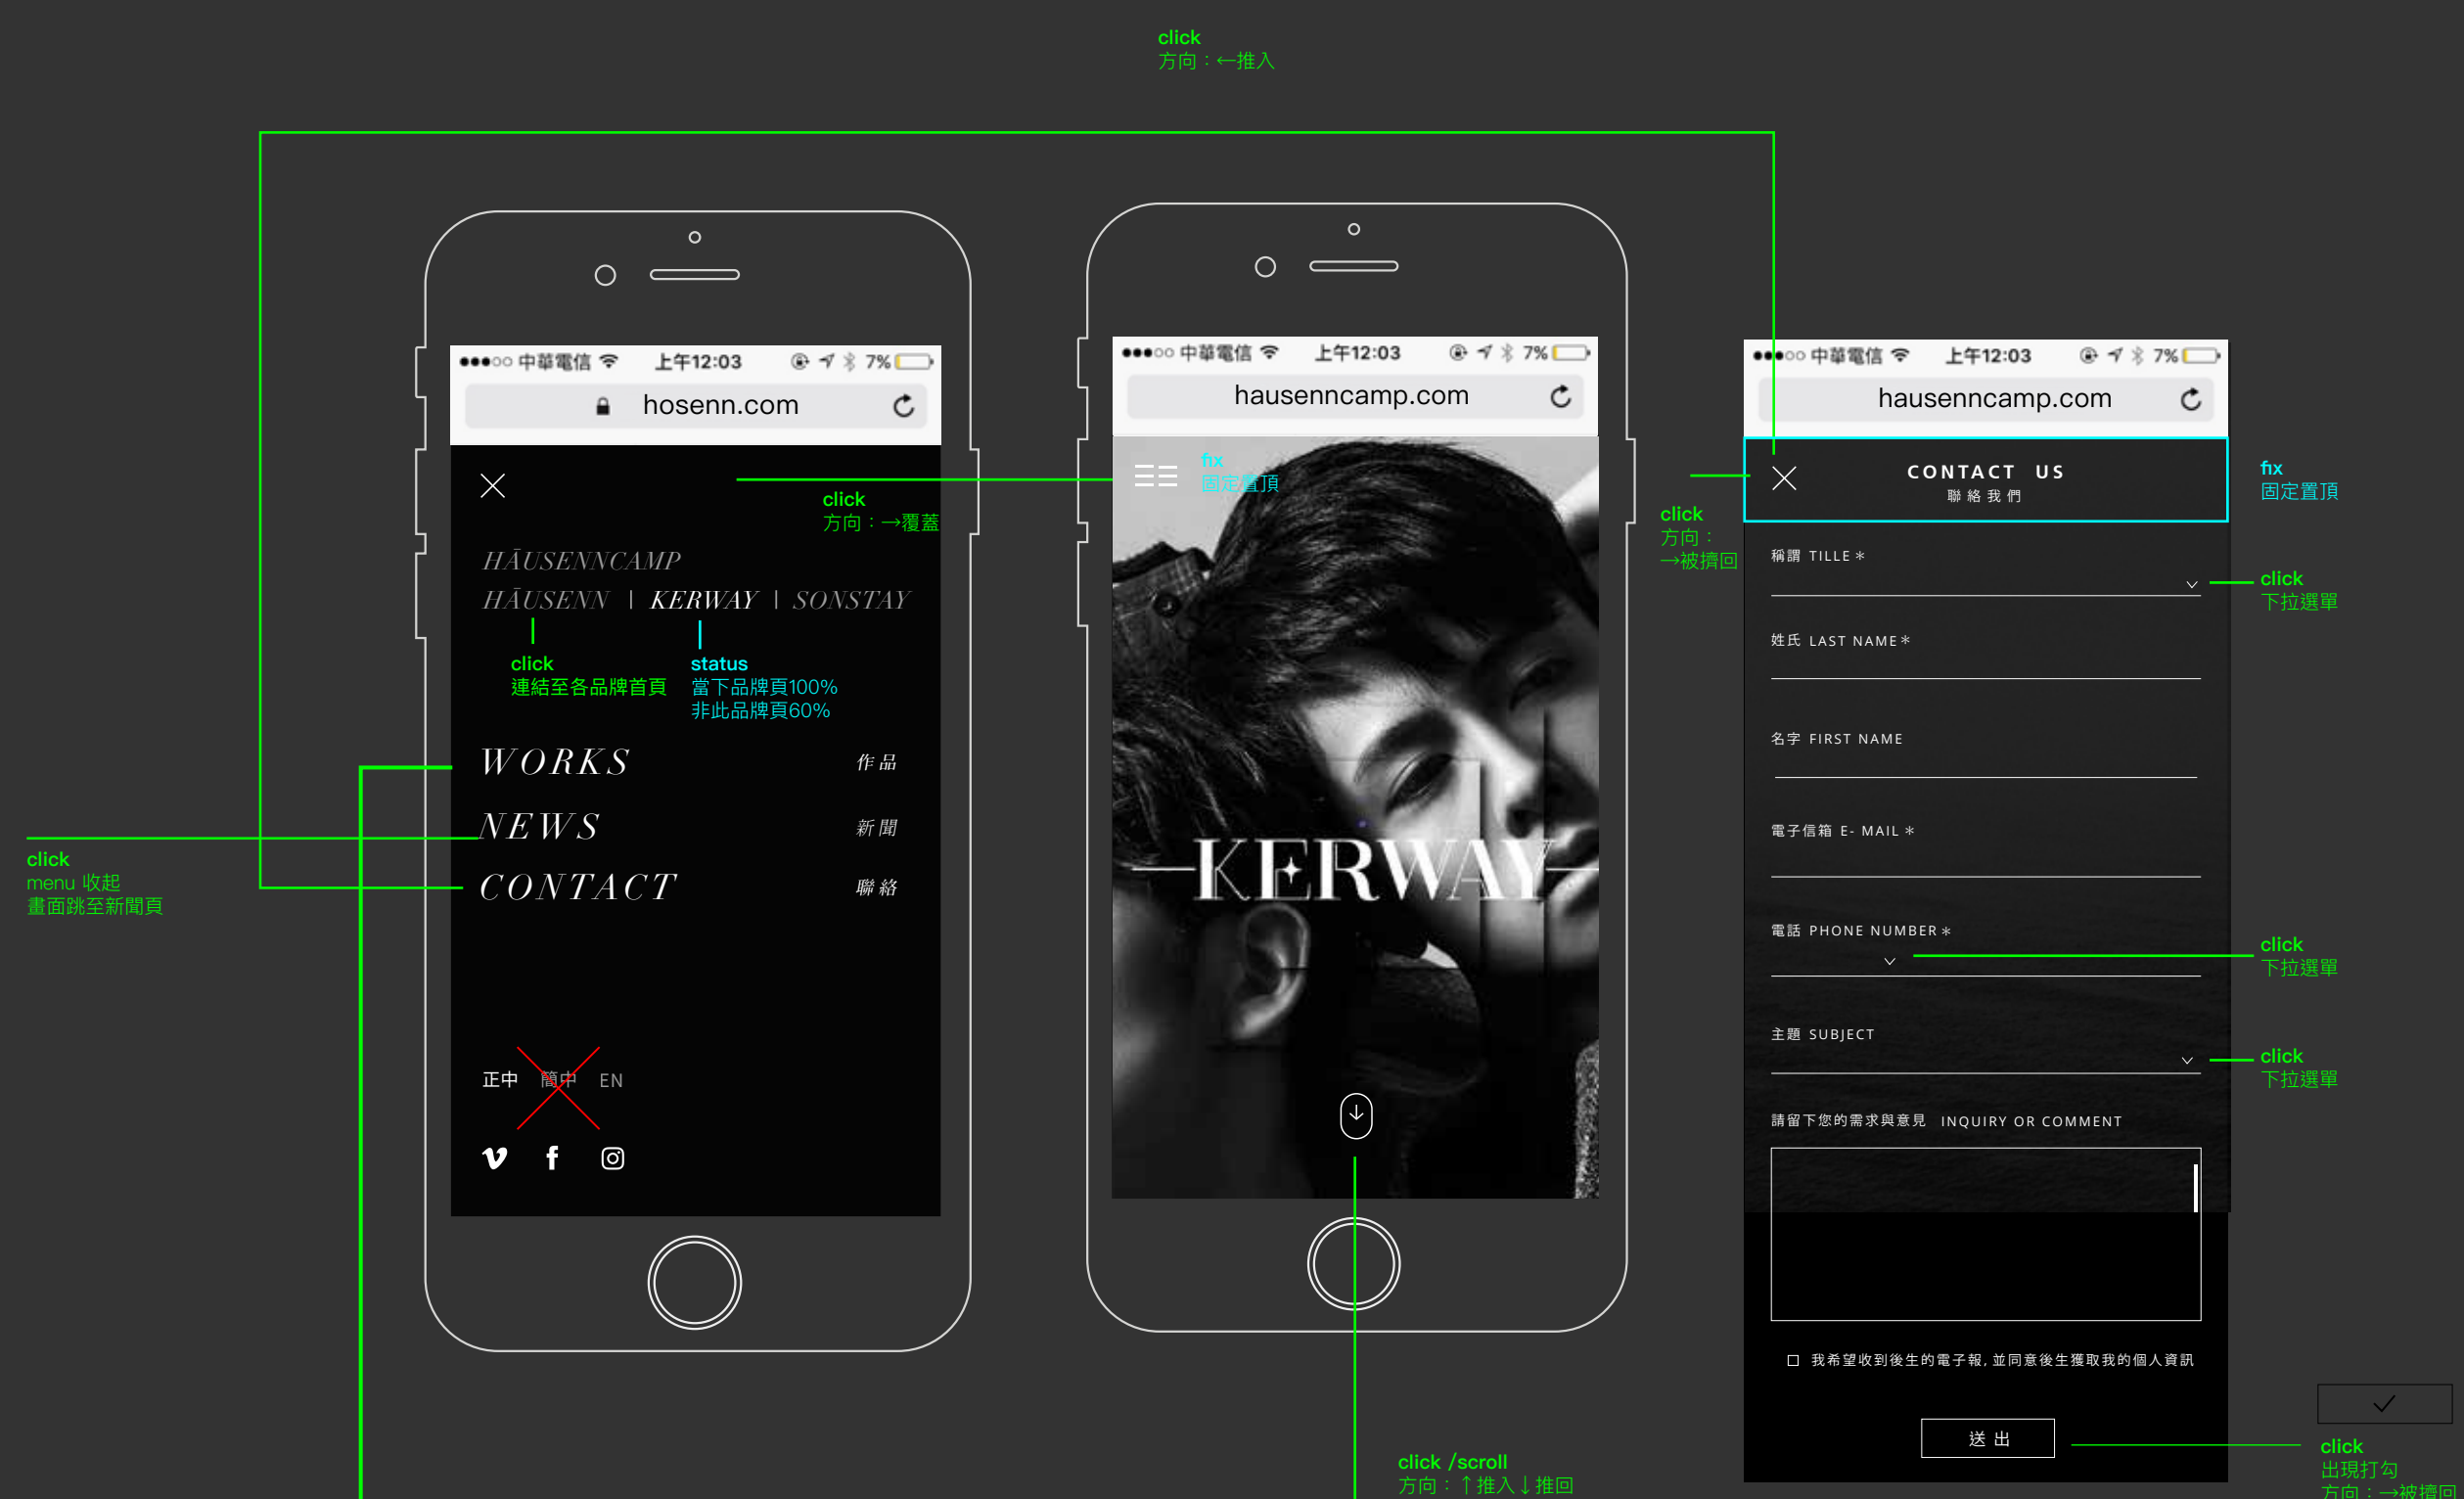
click
方向：←推入

●●●○○ 中華電信 上午12:03 7%
hosenn.com

click
方向：→覆蓋

HĀUSENNCAMP
HĀUSENN | KERWAY | SONSTAY

click
連結至各品牌首頁

status
當下品牌頁100%
非此品牌頁60%

WORKS 作品
NEWS 新聞
CONTACT 聯絡

click
menu 收起
畫面跳至新聞頁

正中 簡中 EN

●●●○○ 中華電信 上午12:03 7%
hausenncamp.com

fix
固定置頂

KERWAY

click
方向：
→被擠回

●●●○○ 中華電信 上午12:03 7%
hausenncamp.com

CONTACT US
聯絡我們

fix
固定置頂

稱謂 TILLE *
click
下拉選單

姓氏 LAST NAME *

名字 FIRST NAME

電子信箱 E- MAIL *

電話 PHONE NUMBER *
click
下拉選單

主題 SUBJECT
click
下拉選單

請留下您的需求與意見 INQUIRY OR COMMENT

我希望收到後生的電子報，並同意後生獲取我的個人資訊

送出

click
出現打勾
方向：→被擠回

click /scroll
方向：↑推入↓推回